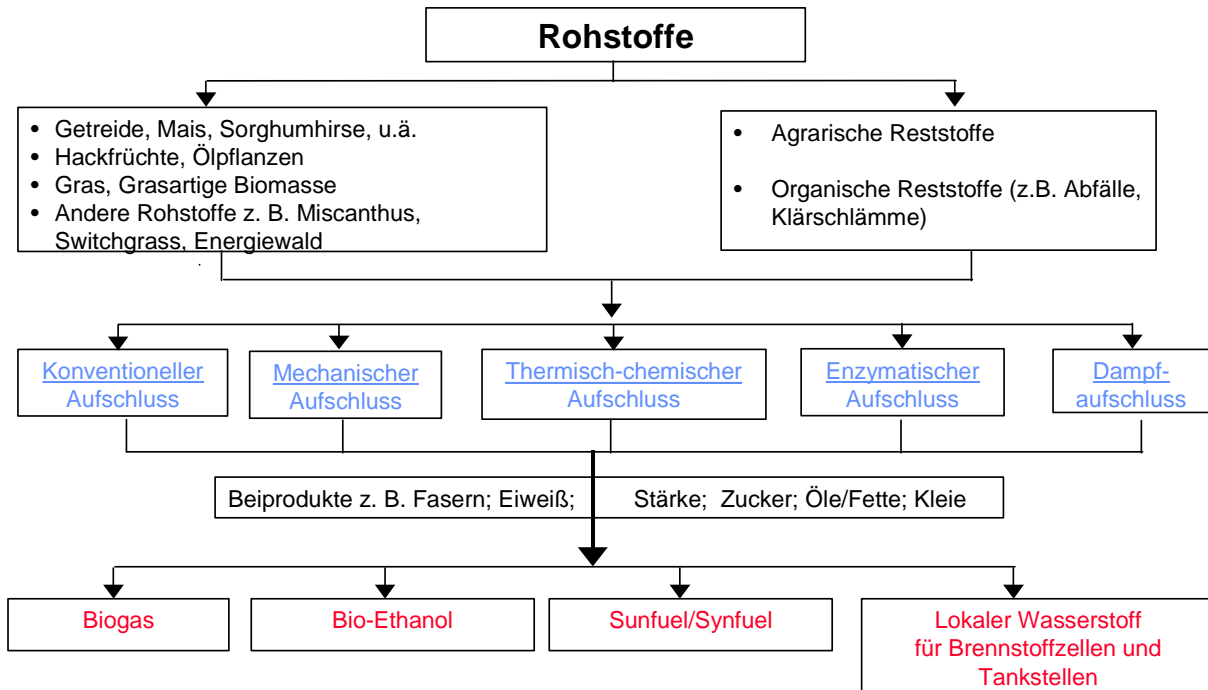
Rohstoffe

- Getreide, Mais, Sorghumhirse, u.ä.
- Hackfrüchte, Ölpflanzen
- Gras, Grasartige Biomasse
- Andere Rohstoffe z. B. Miscanthus, Switchgrass, Energiewald

- Agrarische Reststoffe
- Organische Reststoffe (z.B. Abfälle, Klärschlämme)

Konventioneller Aufschluss

Mechanischer Aufschluss

Thermisch-chemischer Aufschluss

Enzymatischer Aufschluss

Dampf-aufschluss

Beiprodukte z. B. Fasern; Eiweiß; Stärke; Zucker; Öle/Fette; Kleie

Biogas

Bio-Ethanol

Sunfuel/Synfuel

Lokaler Wasserstoff für Brennstoffzellen und Tankstellen